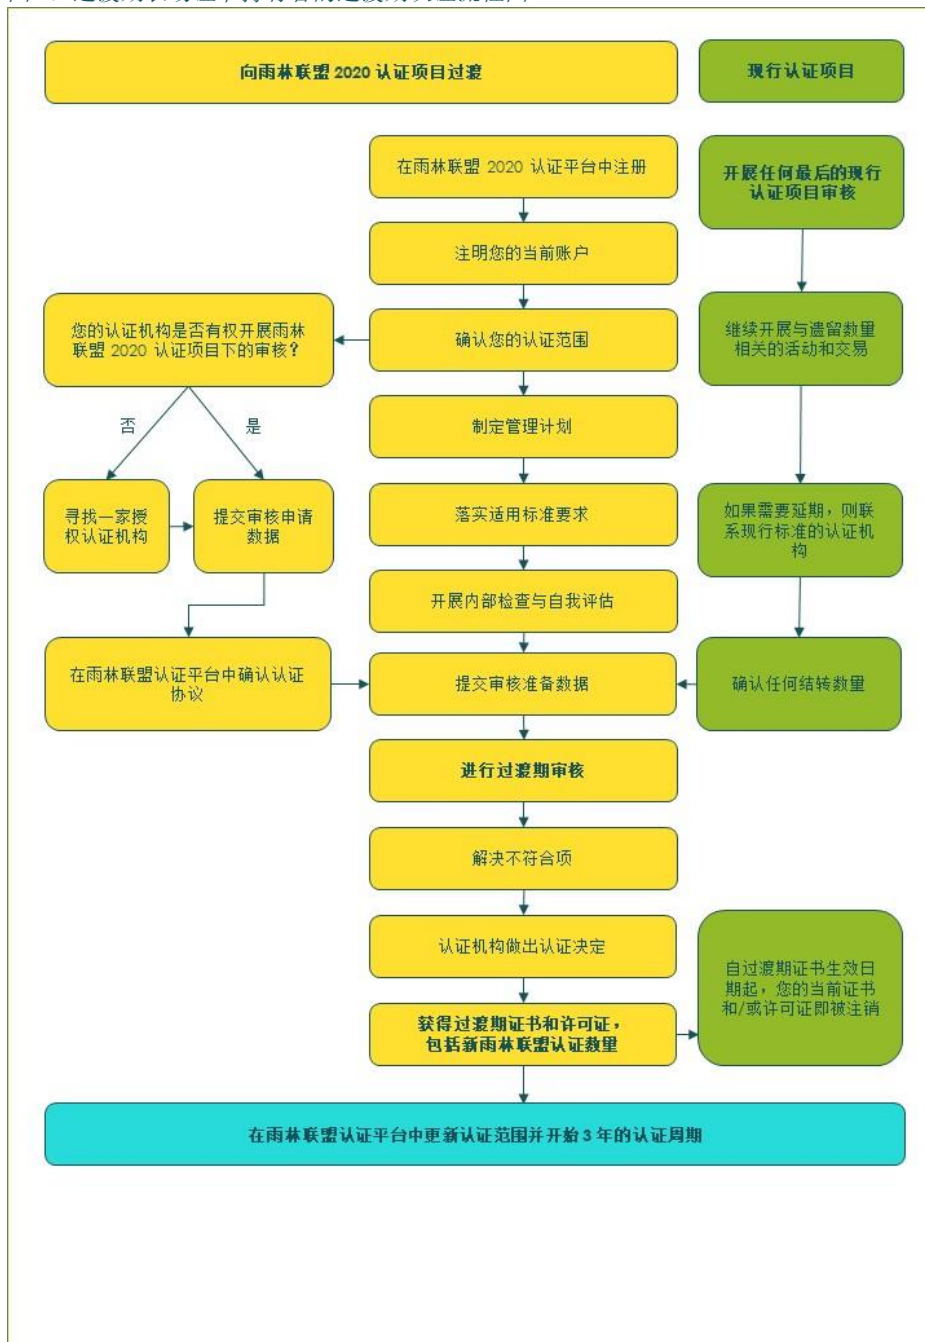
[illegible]

向雨林联盟 2020 认证项目过渡

现行认证项目

在雨林联盟 2020 认证平台中注册

开展任何最后的现行认证项目审核

注明您的当前账户

您的认证机构是否有权开展雨林联盟 2020 认证项目下的审核？

确认您的认证范围

继续开展与遗留数量相关的活动和交易

否

是

制定管理计划

寻找一家授权认证机构

提交审核申请数据

落实适用标准要求

如果需要延期，则联系现行标准的认证机构

开展内部检查与自我评估

在雨林联盟认证平台中确认认证协议

提交审核准备数据

确认任何结转数量

进行过渡期审核

解决不符合项

认证机构做出认证决定

自过渡期证书生效日期起，您的当前证书和/或许可证即被注销

获得过渡期证书和许可证，包括新雨林联盟认证数量

在雨林联盟认证平台中更新认证范围并开始 3 年的认证周期